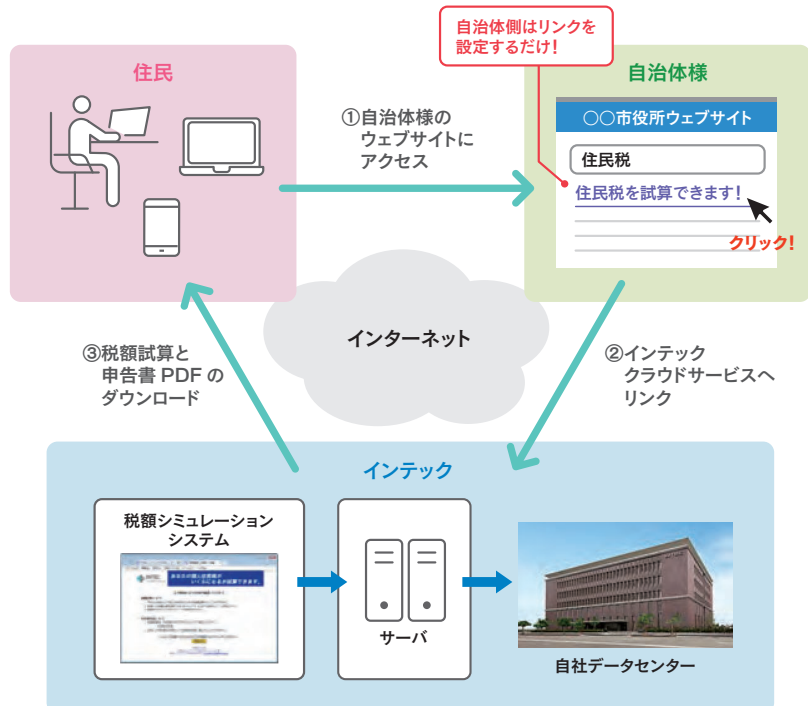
自治体側はリンクを設定するだけ！

住民

①自治体様のウェブサイトにアクセス

自治体様

○○市役所ウェブサイト

住民税

住民税を試算できます！

クリック！

インターネット

③税額試算と申告書 PDF のダウンロード

②インテッククラウドサービスへリンク

インテック

税額シミュレーションシステム

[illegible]

サーバ

自社データセンター